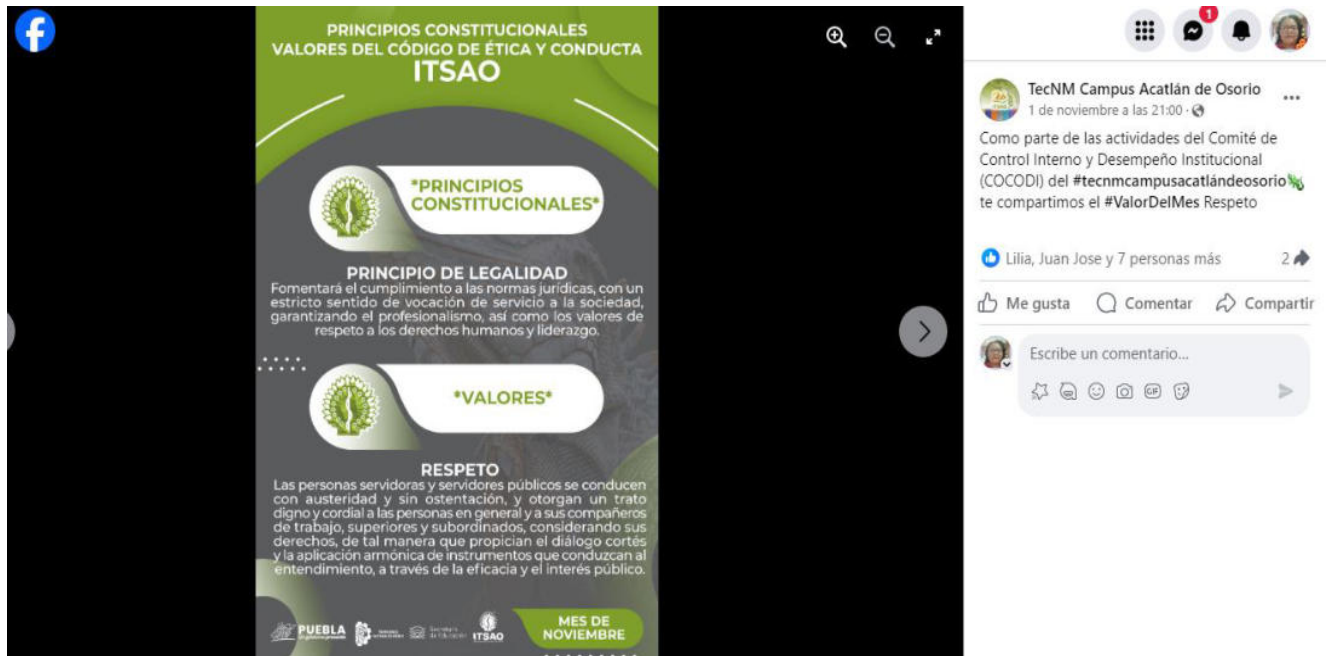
PRINCIPIOS CONSTITUCIONALES
VALORES DEL CÓDIGO DE ÉTICA Y CONDUCTA
ITSAO

*PRINCIPIOS CONSTITUCIONALES*

PRINCIPIO DE LEGALIDAD
Fomentará el cumplimiento a las normas jurídicas, con un estricto sentido de vocación de servicio a la sociedad, garantizando el profesionalismo, así como los valores de respeto a los derechos humanos y liderazgo.

*VALORES*

RESPETO
Las personas servidoras y servidores públicos se conducen con austeridad y sin ostentación, y otorgan un trato digno y cordial a las personas en general y a sus compañeros de trabajo, superiores y subordinados, considerando sus derechos, de tal manera que propician el diálogo cortés y la aplicación armónica de instrumentos que conduzcan al entendimiento, a través de la eficacia y el interés público.

PUEBLA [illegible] ITSAO

MES DE NOVIEMBRE

TecNM Campus Acatlán de Osorio
1 de noviembre a las 21:00 ·
Como parte de las actividades del Comité de Control Interno y Desempeño Institucional (COCODI) del #tecnmcampusacatlándeosorio te compartimos el #ValorDelMes Respeto

Lilia, Juan Jose y 7 personas más
2

Me gusta
Comentar
Compartir

Escribe un comentario...